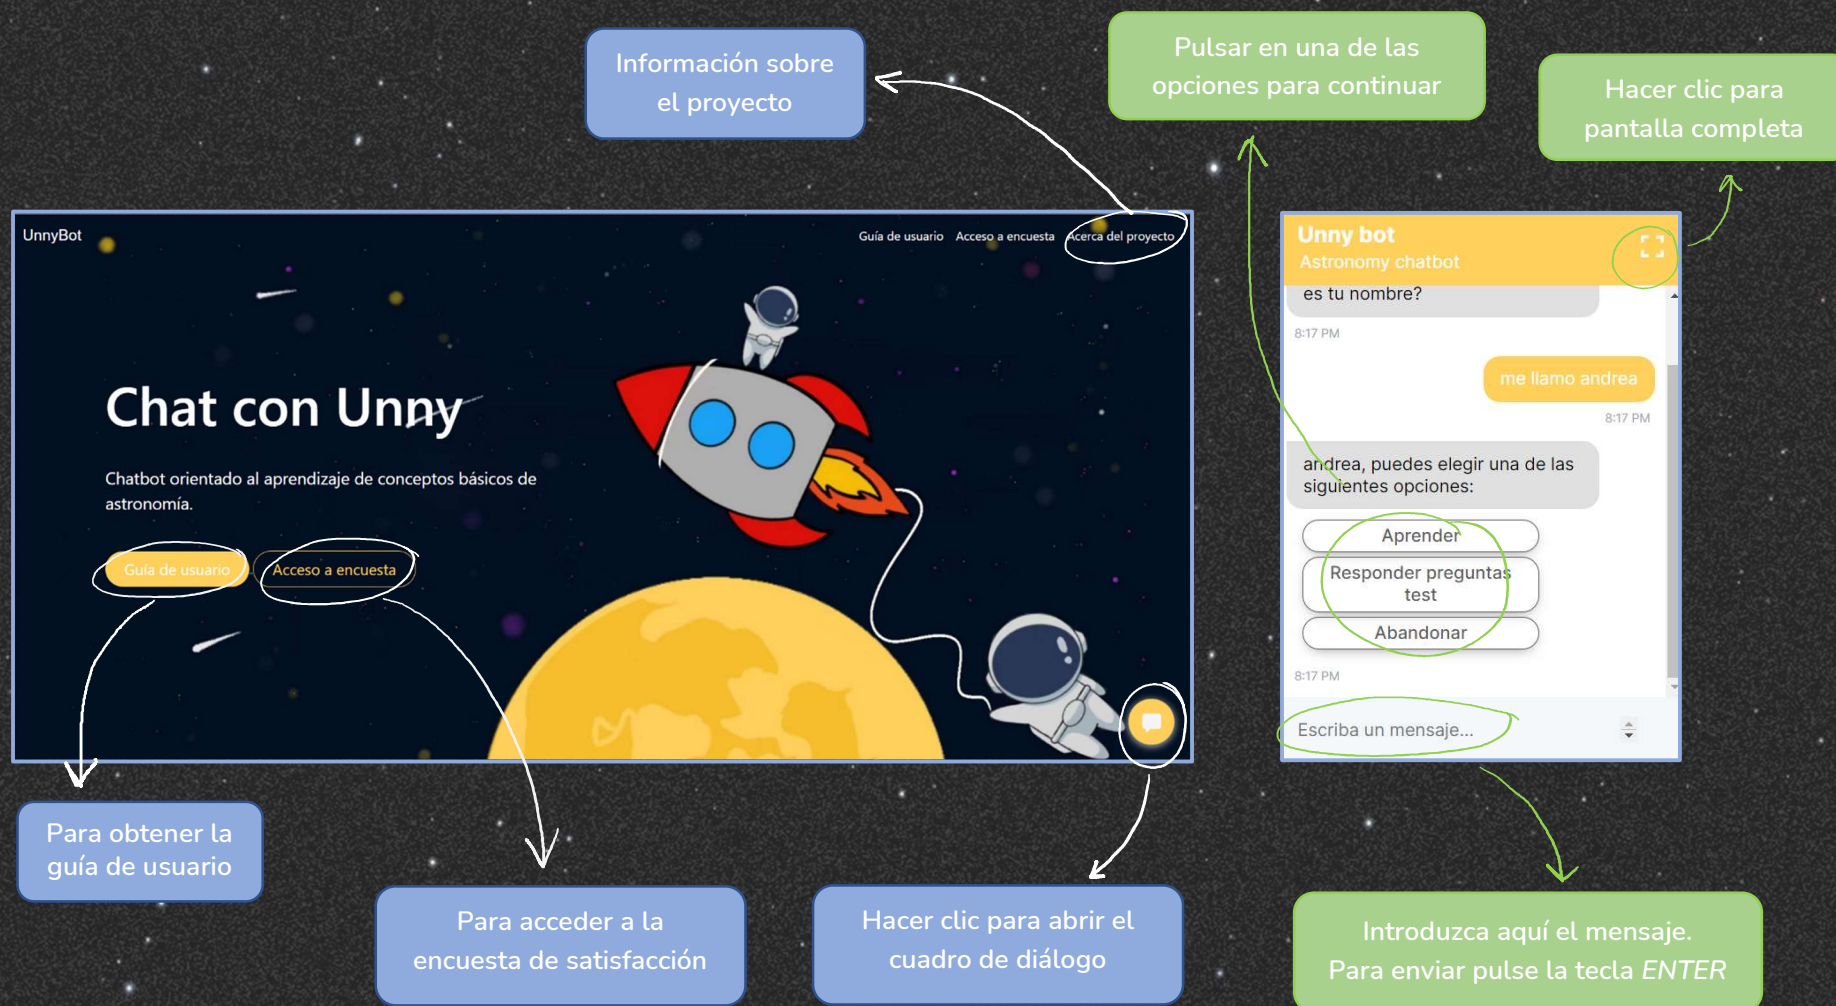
Información sobre el proyecto

Pulsar en una de las opciones para continuar

Hacer clic para pantalla completa

UnnyBot

Guía de usuario Acceso a encuesta Acerca del proyecto

Chat con Unny

Chatbot orientado al aprendizaje de conceptos básicos de astronomía.

Guía de usuario Acceso a encuesta

Unny bot
Astronomy chatbot

es tu nombre?

8:17 PM

me llamo andrea

8:17 PM

andrea, puedes elegir una de las siguientes opciones:

Aprender

Responder preguntas test

Abandonar

8:17 PM

Escriba un mensaje...

Para obtener la guía de usuario

Para acceder a la encuesta de satisfacción

Hacer clic para abrir el cuadro de diálogo

Introduzca aquí el mensaje. Para enviar pulse la tecla ENTER